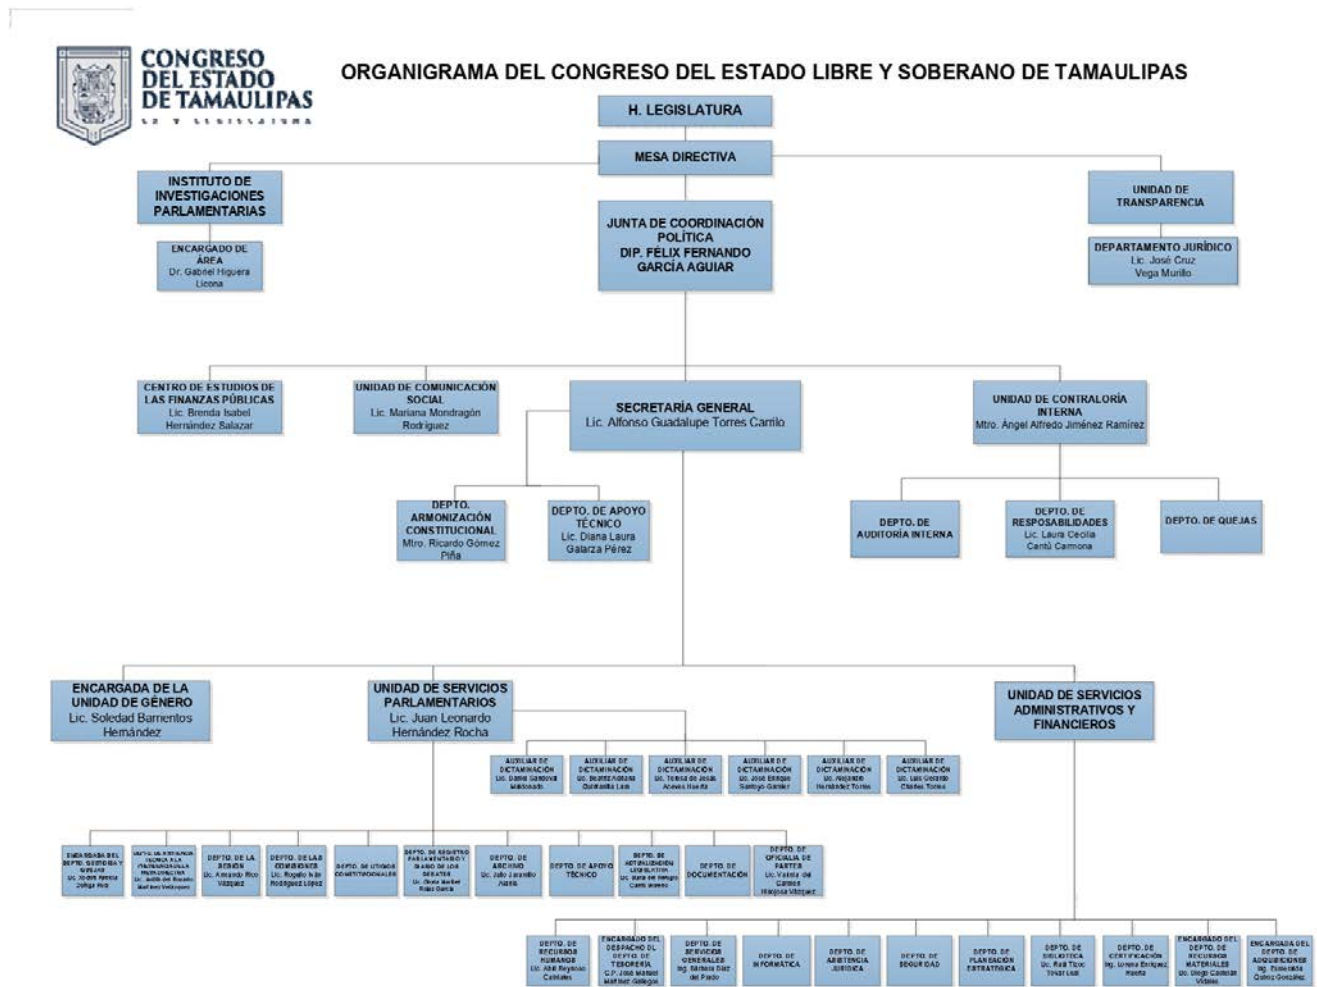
CONGRESO DEL ESTADO DE TAMAULIPAS

ORGANIGRAMA DEL CONGRESO DEL ESTADO LIBRE Y SOBERANO DE TAMAULIPAS

H. LEGISLATURA

MESA DIRECTIVA

INSTITUTO DE INVESTIGACIONES PARLAMENTARIAS

ENCARGADO DE ÁREA
Dr. Gabriel Higuera Licona

JUNTA DE COORDINACIÓN POLÍTICA
DIP. FÉLIX FERNANDO GARCÍA AGUIAR

UNIDAD DE TRANSPARENCIA

DEPARTAMENTO JURÍDICO
Lic. José Cruz Vega Murillo

CENTRO DE ESTUDIOS DE LAS FINANZAS PÚBLICAS
Lic. Brenda Isabel Hernández Salazar

UNIDAD DE COMUNICACIÓN SOCIAL
Lic. Mariana Mondragón Rodríguez

SECRETARÍA GENERAL
Lic. Alfonso Guadalupe Torres Carrillo

UNIDAD DE CONTRALORÍA INTERNA
Mtro. Ángel Alfredo Jiménez Ramírez

DEPTO. ARMONIZACIÓN CONSTITUCIONAL
Mtro. Ricardo Gómez Piña

DEPTO. DE APOYO TÉCNICO
Lic. Diana Laura Galarza Pérez

DEPTO. DE AUDITORÍA INTERNA

DEPTO. DE RESPOSABILIDADES
Lic. Laura Cecilia Cantú Carmona

DEPTO. DE QUEJAS

ENCARGADA DE LA UNIDAD DE GÉNERO
Lic. Soledad Barrientos Hernández

UNIDAD DE SERVICIOS PARLAMENTARIOS
Lic. Juan Leonardo Hernández Rocha

UNIDAD DE SERVICIOS ADMINISTRATIVOS Y FINANCIEROS

AUXILIAR DE DICTAMINACIÓN
Lic. Daniel Sandoval Maldonado

AUXILIAR DE DICTAMINACIÓN
Lic. Beatriz Adriana Quintanilla Lara

AUXILIAR DE DICTAMINACIÓN
Lic. Teresa de Jesús Aneves Huerta

AUXILIAR DE DICTAMINACIÓN
Lic. José Enrique Santoyo Garnier

AUXILIAR DE DICTAMINACIÓN
Lic. Alejandro Hernández Torres

AUXILIAR DE DICTAMINACIÓN
Lic. Luis Gerardo Charles Torres

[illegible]

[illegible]

DEPTO. DE LA SESIÓN
Lic. Armando Rico Vázquez

DEPTO. DE LAS COMISIONES
Lic. Rogelio Iván Rodríguez López

DEPTO. DE UNIDAD CONSTITUCIONALES

DEPTO. DE REGISTRO PARLAMENTARIO Y DIARIO DE LOS DEBATES
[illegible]

DEPTO. DE ARCHIVO
Lic. Julio Jaramillo Ayala

DEPTO. DE APOYO TÉCNICO

DEPTO. DE ACTUALIZACIÓN LEGISLATIVA
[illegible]

DEPTO. DE DOCUMENTACIÓN

DEPTO. DE OFICIALÍA DE PARTES
Lic. Valeria del Carmen Mendoza Vázquez

DEPTO. DE RECURSOS HUMANOS
Lic. Abel Reynoso Cabriales

ENCARGADO DEL DESPACHO DEL DEPTO. DE TESORERÍA
C.P. José Manuel Martínez Gallegos

DEPTO. DE SERVICIOS GENERALES
Ing. Bárbara Díaz del Pardo

DEPTO. DE INFORMÁTICA

DEPTO. DE ASISTENCIA JURÍDICA

DEPTO. DE SEGURIDAD

DEPTO. DE PLANEACIÓN ESTRATÉGICA

DEPTO. DE BIBLIOTECA
Lic. Raúl Tovar Leal

DEPTO. DE CERTIFICACIÓN
Ing. Lorena Enríquez Huerta

ENCARGADO DEL DEPTO. DE RECURSOS MATERIALES
Lic. Diego Castellán Vidales

ENCARGADA DEL DEPTO. DE ADQUISICIONES
Ing. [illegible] Quiroz González